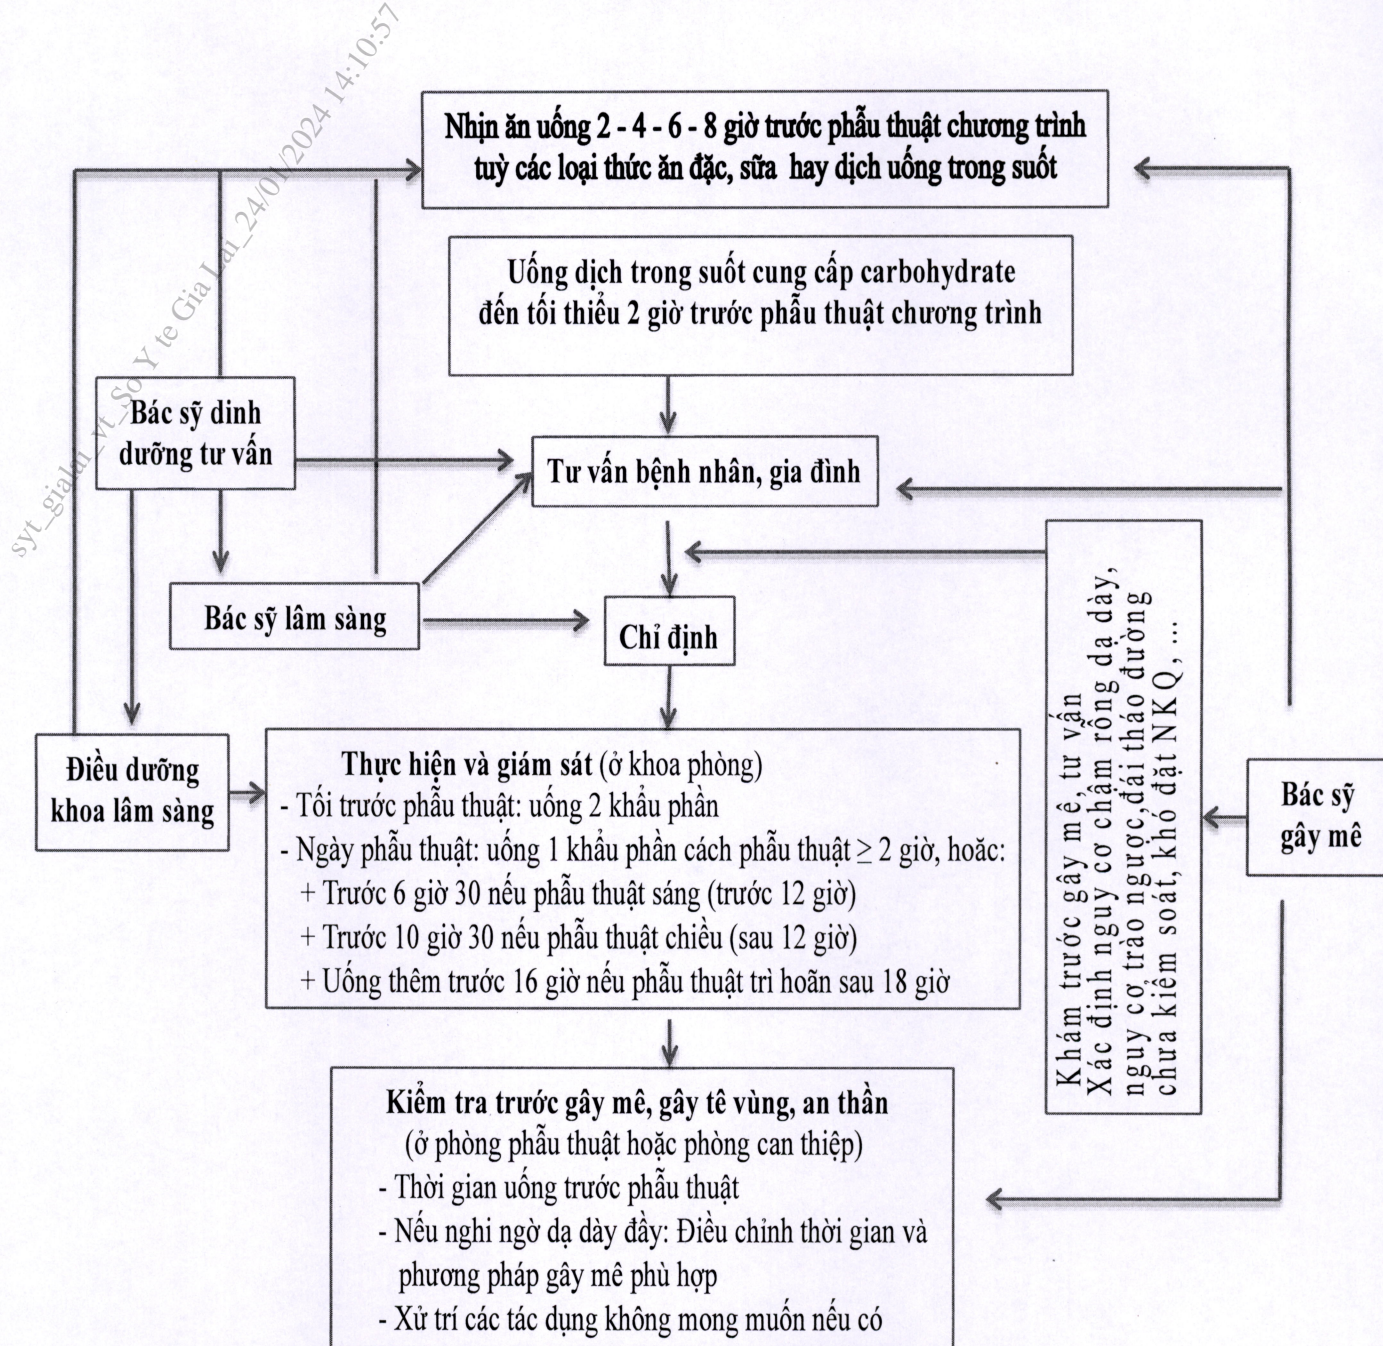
syt_gialai_vt_So Y te Gia Lai_24/01/2024 14:10:57

Nhịn ăn uống 2 - 4 - 6 - 8 giờ trước phẫu thuật chương trình tuỳ các loại thức ăn đặc, sữa hay dịch uống trong suốt

Uống dịch trong suốt cung cấp carbohydrate đến tối thiểu 2 giờ trước phẫu thuật chương trình

Bác sỹ dinh dưỡng tư vấn

Tư vấn bệnh nhân, gia đình

Bác sỹ lâm sàng

Chỉ định

Khám trước gây mê, tư vấn
Xác định nguy cơ chậm rỗng dạ dày, nguy cơ trào ngược,đái tháo đường chưa kiểm soát, khó đặt NKQ, ...

Bác sỹ gây mê

Điều dưỡng khoa lâm sàng

Thực hiện và giám sát (ở khoa phòng)
- Tối trước phẫu thuật: uống 2 khẩu phần
- Ngày phẫu thuật: uống 1 khẩu phần cách phẫu thuật $\geq$ 2 giờ, hoặc:
+ Trước 6 giờ 30 nếu phẫu thuật sáng (trước 12 giờ)
+ Trước 10 giờ 30 nếu phẫu thuật chiều (sau 12 giờ)
+ Uống thêm trước 16 giờ nếu phẫu thuật trì hoãn sau 18 giờ

Kiểm tra trước gây mê, gây tê vùng, an thần
(ở phòng phẫu thuật hoặc phòng can thiệp)
- Thời gian uống trước phẫu thuật
- Nếu nghi ngờ dạ dày đầy: Điều chỉnh thời gian và phương pháp gây mê phù hợp
- Xử trí các tác dụng không mong muốn nếu có